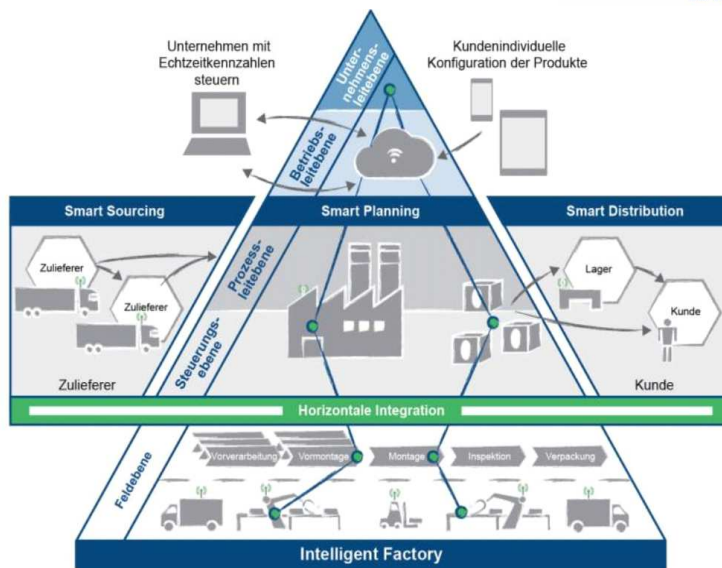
Unternehmen mit Echtzeitkennzahlen steuern

Unternehmensleitebene

Kundenindividuelle Konfiguration der Produkte

Betriebsleitebene

Smart Sourcing

Smart Planning

Smart Distribution

Zulieferer

Zulieferer

Prozessleitebene

Lager

Kunde

Steuerungsebene

Zulieferer

Kunde

Horizontale Integration

Feldebene

Vorverarbeitung

Vormontage

Montage

Inspektion

Verpackung

Intelligent Factory